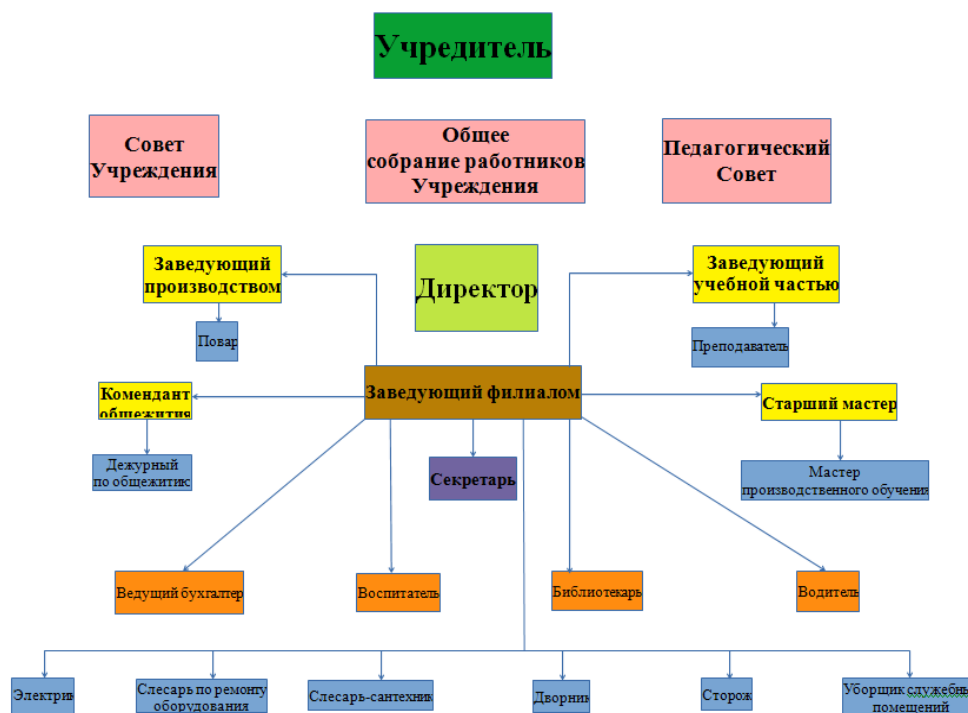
Учредитель

Совет Учреждения

Общее собрание работников Учреждения

Педагогический Совет

Заведующий производством

Директор

Заведующий учебной частью

Повар

Преподаватель

Комендант общежития

Заведующий филиалом

Старший мастер

Дежурный по общежитию

Секретарь

Мастер производственного обучения

Ведущий бухгалтер

Воспитатель

Библиотекарь

Водитель

Электрик

Слесарь по ремонту оборудования

Слесарь-сантехник

Дворник

Сторож

Уборщик служебных помещений